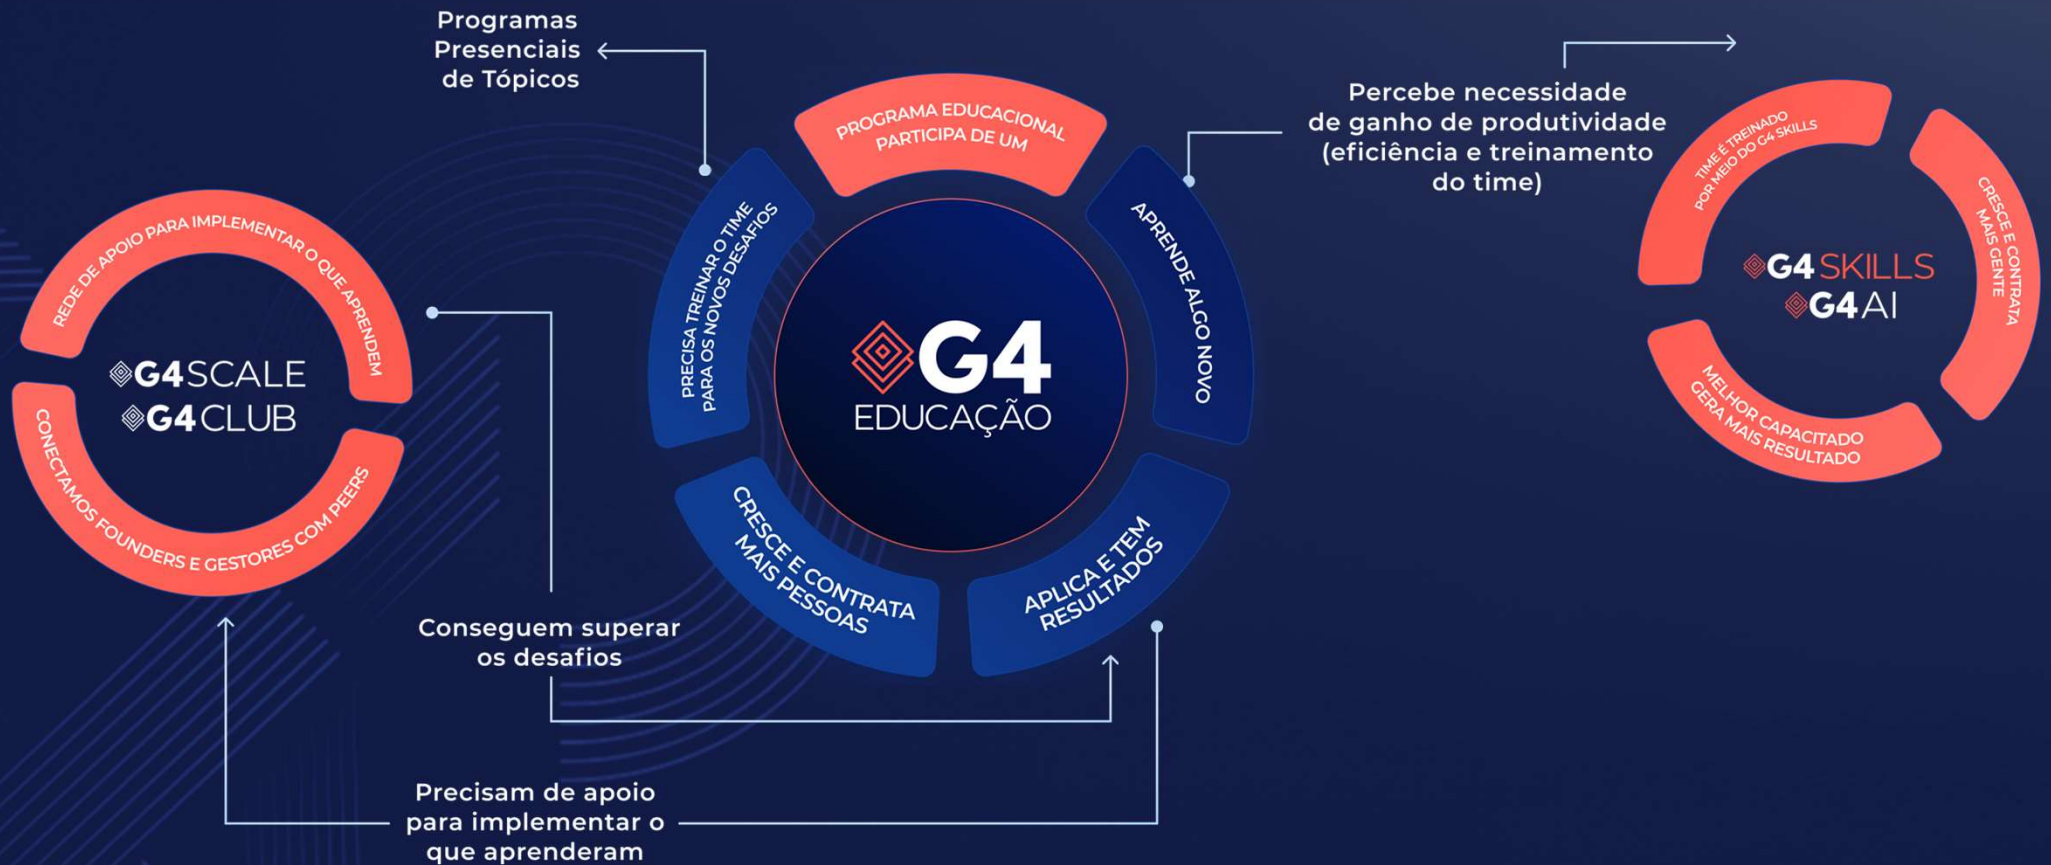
Programas Presenciais de Tópicos

PARTICIPA DE UM PROGRAMA EDUCACIONAL

Percebe necessidade de ganho de produtividade (eficiência e treinamento do time)

REDE DE APOIO PARA IMPLEMENTAR O QUE APRENDEM

G4SCALE
G4CLUB

CONECTAMOS FOUNDERS E GESTORES COM PEERS

PRECISA TREINAR O TIME PARA OS NOVOS DESAFIOS

G4
EDUCAÇÃO

APRENDE ALGO NOVO

CRESCE E CONTRATA MAIS PESSOAS

APLICA E TEM RESULTADOS

TIME É TREINADO POR MEIO DO G4 SKILLS

CRESCE E CONTRATA MAIS GENTE

G4SKILLS
G4AI

MELHOR CAPACITADO GERA MAIS RESULTADO

Conseguem superar os desafios

Precisam de apoio para implementar o que aprenderam